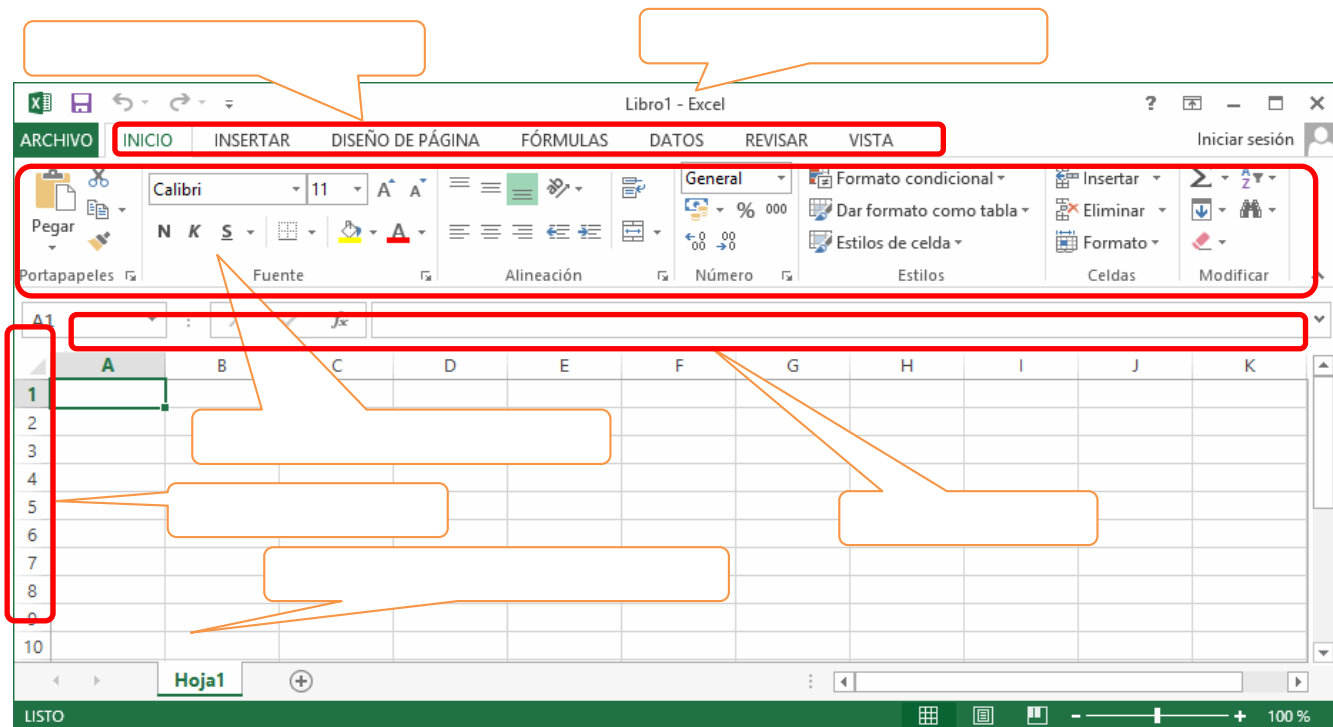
Libro1 - Excel

? – ☐ ✕

ARCHIVO INICIO INSERTAR DISEÑO DE PÁGINA FÓRMULAS DATOS REVISAR VISTA Iniciar sesión

Pegar
Portapapeles

Calibri 11
N K S
Fuente

Alineación

General
% 000
Número

Formato condicional
Dar formato como tabla
Estilos de celda
Estilos

Insertar
Eliminar
Formato
Celdas

Modificar

A1 $fx$

A B C D E F G H I J K

1
2
3
4
5
6
7
8
9
10

Hoja1

LISTO 100 %